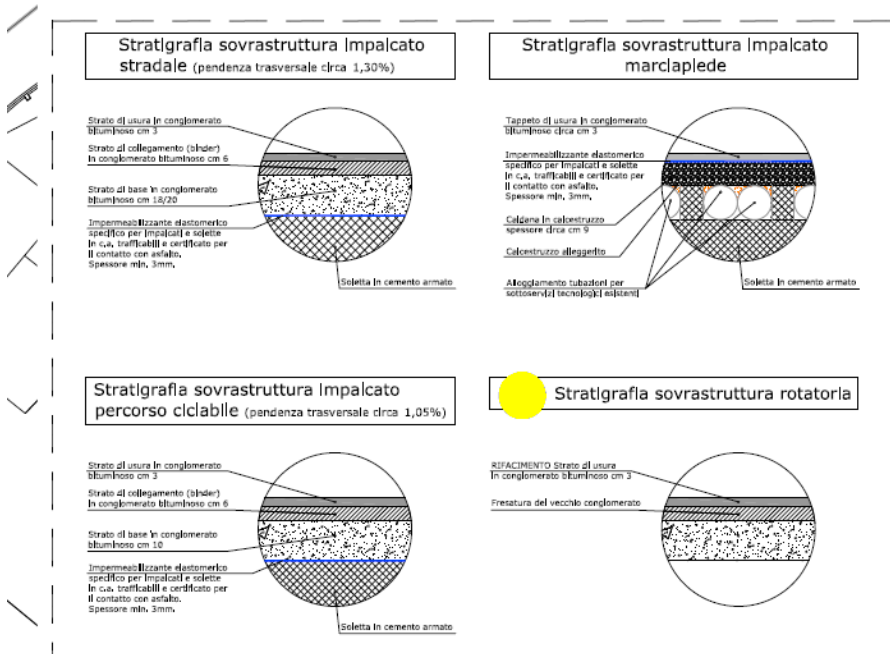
Stratigrafia sovrastruttura impalcato stradale (pendenza trasversale circa 1,30%)

Strato di usura in conglomerato bituminoso cm 3

Strato di collegamento (binder) in conglomerato bituminoso cm 6

Strato di base in conglomerato bituminoso cm 18/20

Impermeabilizzante elastomerico specifico per impalcati e solette in c.a. trafficabili e certificato per il contatto con asfalto. Spessore min. 3mm.

Soletta in cemento armato

Stratigrafia sovrastruttura impalcato marciapiede

Tappeto di usura in conglomerato bituminoso circa cm 3

Impermeabilizzante elastomerico specifico per impalcati e solette in c.a. trafficabili e certificato per il contatto con asfalto. Spessore min. 3mm.

Caldana in calcestruzzo spessore circa cm 9

Calcestruzzo alleggerito

Alloggiamento tubazioni per sottoservizi tecnologici esistenti

Soletta in cemento armato

Stratigrafia sovrastruttura impalcato percorso ciclabile (pendenza trasversale circa 1,05%)

Strato di usura in conglomerato bituminoso cm 3

Strato di collegamento (binder) in conglomerato bituminoso cm 6

Strato di base in conglomerato bituminoso cm 10

Impermeabilizzante elastomerico specifico per impalcati e solette in c.a. trafficabili e certificato per il contatto con asfalto. Spessore min. 3mm.

Soletta in cemento armato

Stratigrafia sovrastruttura rotatoria

RIFACIMENTO Strato di usura in conglomerato bituminoso cm 3

Fresatura del vecchio conglomerato